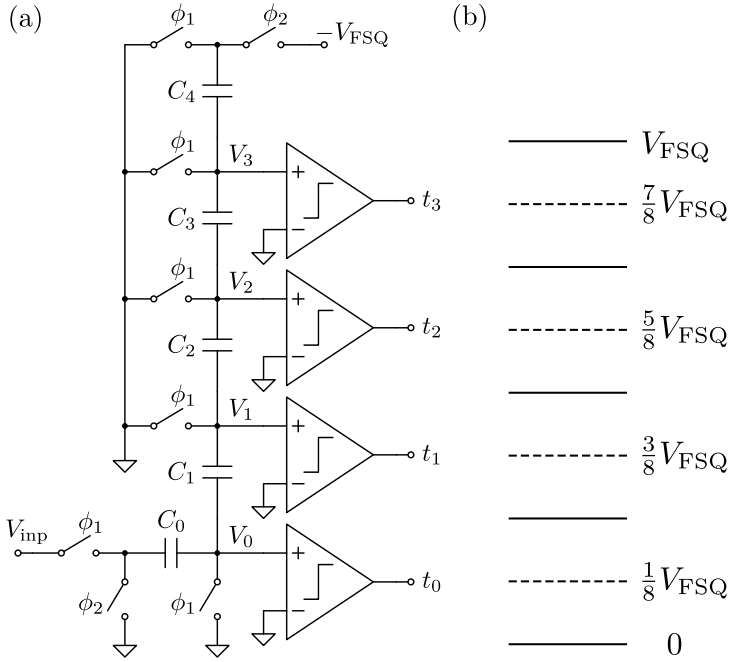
(a)

$\phi_1$ $\phi_2$ $-V_{\mathrm{FSQ}}$

$C_4$

$\phi_1$ $V_3$ + − $t_3$

$C_3$

$\phi_1$ $V_2$ + − $t_2$

$C_2$

$\phi_1$ $V_1$ + − $t_1$

$C_1$

$V_{\mathrm{inp}}$ $\phi_1$ $C_0$ $V_0$ + − $t_0$

$\phi_2$ $\phi_1$

(b)

$V_{\mathrm{FSQ}}$

$\frac{7}{8}V_{\mathrm{FSQ}}$

$\frac{5}{8}V_{\mathrm{FSQ}}$

$\frac{3}{8}V_{\mathrm{FSQ}}$

$\frac{1}{8}V_{\mathrm{FSQ}}$

0